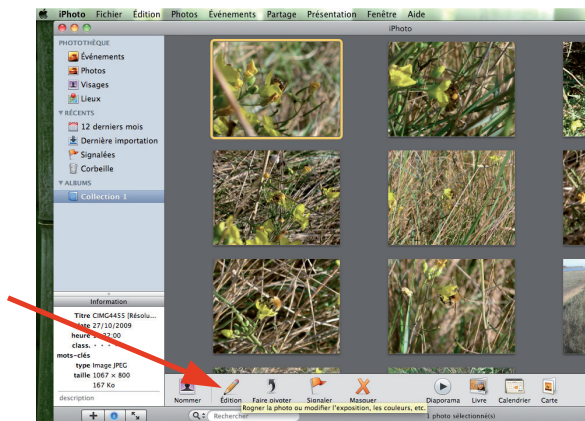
iPhoto Fichier Édition Photos Événements Partage Présentation Fenêtre Aide

iPhoto

PHOTOTHÈQUE
Événements
Photos
Visages
Lieux
▼ RÉCENTS
12 derniers mois
Dernière importation
Signalées
Corbeille
▼ ALBUMS
Collection 1

Information
Titre CIMG4455 [Résolu...
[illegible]ate 27/10/2009
heure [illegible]:22:00
class. · · · · ·
mots-clés
type Image JPEG
taille 1067 × 800
167 Ko
description

Nommer
Édition
Faire pivoter
Signaler
Masquer
Diaporama
Livre
Calendrier
Carte

Rechercher
Rogner la photo ou modifier l'exposition, les couleurs, etc.
1 photo sélectionnée(s)